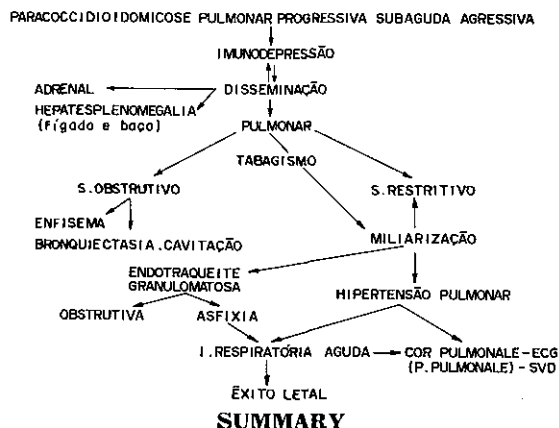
PARACOCCIDIOIDOMICOSE PULMONAR PROGRESSIVA SUBAGUDA AGRESSIVA

IMUNODEPRESSÃO

DISSEMINAÇÃO

ADRENAL

HEPATESPLENOMEGALIA (fígado e baço)

PULMONAR

TABAGISMO

S.OBSTRUTIVO

S.RESTRITIVO

ENFISEMA

BRONQUIECTASIA.CAVITAÇÃO

MILIARIZAÇÃO

ENDOTRAQUEITE GRANULOMATOSA

HIPERTENSÃO PULMONAR

OBSTRUTIVA

ASFIXIA

I.RESPIRATÓRIA AGUDA

COR PULMONALE-ECG (P.PULMONALE)-SVD

ÊXITO LETAL

SUMMARY